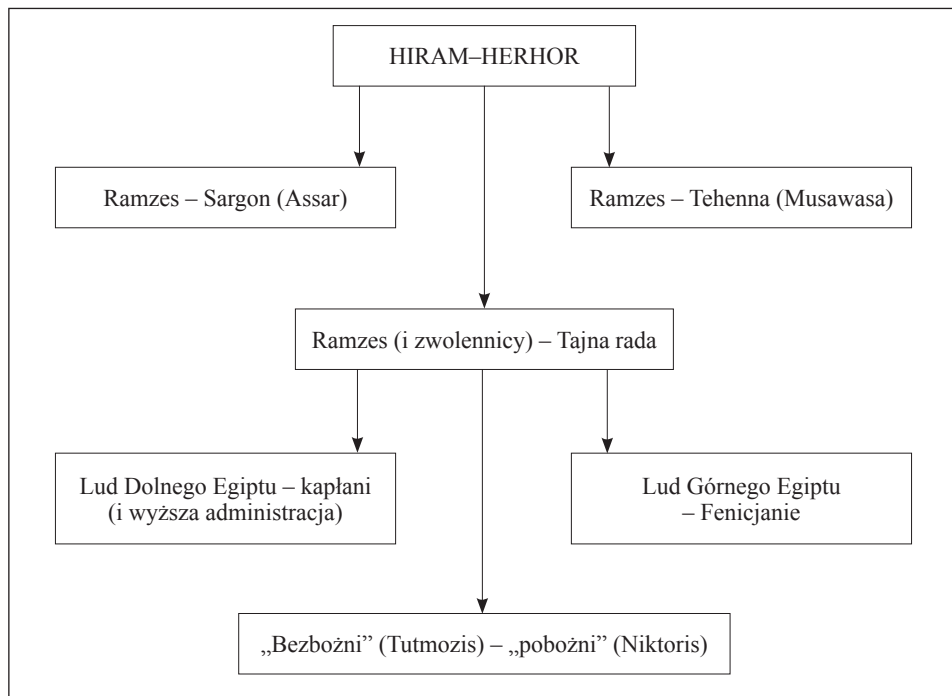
HIRAM–HERHOR

Ramzes – Sargon (Assar)

Ramzes – Tehenna (Musawasa)

Ramzes (i zwolennicy) – Tajna rada

Lud Dolnego Egiptu – kapłani (i wyższa administracja)

Lud Górnego Egiptu – Fenicjanie

„Bezbożni" (Tutmozis) – „pobożni" (Niktoris)